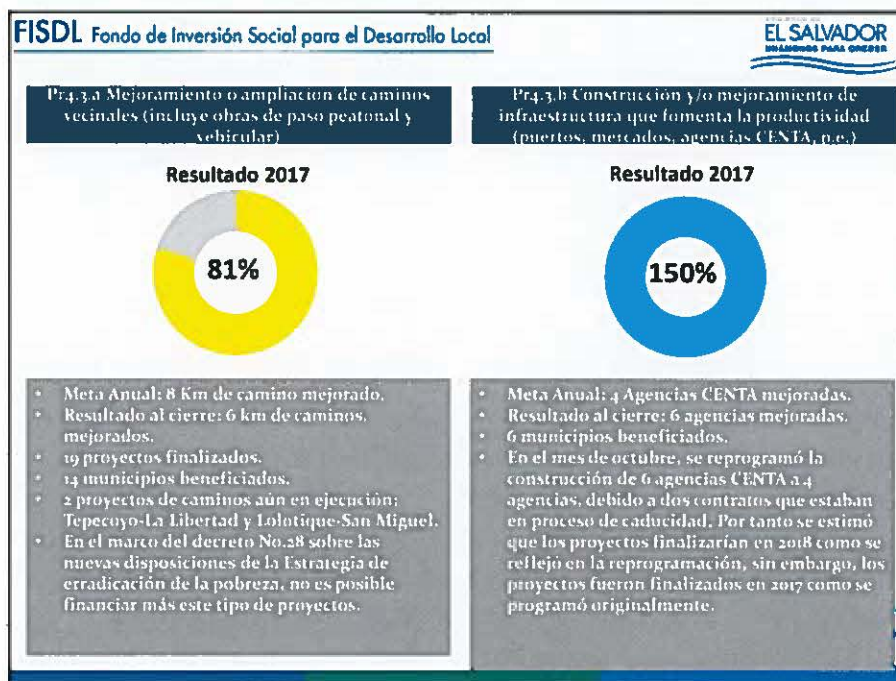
FISDL Fondo de Inversión Social para el Desarrollo Local

EL SALVADOR
UNÁMONOS PARA CRECER

Pr4.3.a Mejoramiento o ampliación de caminos vecinales (incluye obras de paso peatonal y vehicular)

Resultado 2017

81%

• Meta Anual: 8 Km de camino mejorado.
• Resultado al cierre: 6 km de caminos mejorados.
• 19 proyectos finalizados.
• 14 municipios beneficiados.
• 2 proyectos de caminos aún en ejecución: Tepecoyo-La Libertad y Lolotique-San Miguel.
• En el marco del decreto No.28 sobre las nuevas disposiciones de la Estrategia de erradicación de la pobreza, no es posible financiar más este tipo de proyectos.

Pr4.3.b Construcción y/o mejoramiento de infraestructura que fomenta la productividad (puertos, mercados, agencias CENTA, p.e.)

Resultado 2017

150%

• Meta Anual: 4 Agencias CENTA mejoradas.
• Resultado al cierre: 6 agencias mejoradas.
• 6 municipios beneficiados.
• En el mes de octubre, se reprogramó la construcción de 6 agencias CENTA a 4 agencias, debido a dos contratos que estaban en proceso de caducidad. Por tanto se estimó que los proyectos finalizarían en 2018 como se reflejó en la reprogramación, sin embargo, los proyectos fueron finalizados en 2017 como se programó originalmente.